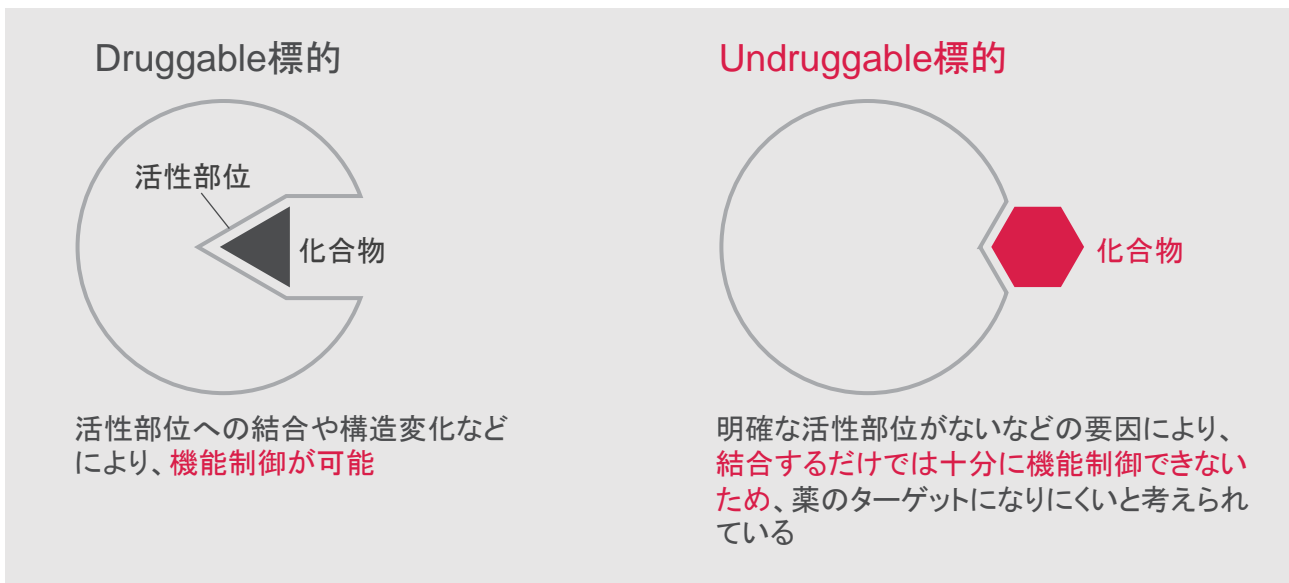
Druggable標的

活性部位

化合物

活性部位への結合や構造変化などにより、機能制御が可能

Undruggable標的

化合物

明確な活性部位がないなどの要因により、結合するだけでは十分に機能制御できないため、薬のターゲットになりにくいと考えられている